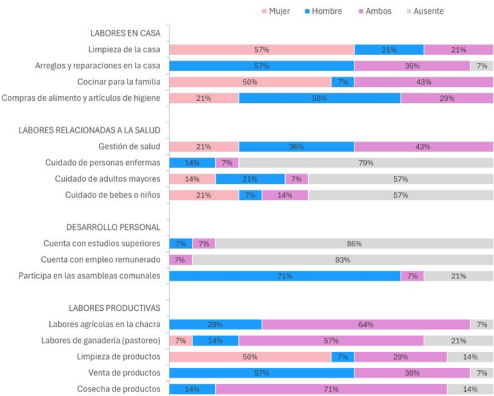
Mujer Hombre Ambos Ausente

LABORES EN CASA
Limpieza de la casa 57% 21% 21%
Arreglos y reparaciones en la casa 57% 36% 7%
Cocinar para la familia 50% 7% 43%
Compras de alimento y artículos de higiene 21% 50% 29%

LABORES RELACIONADAS A LA SALUD
Gestión de salud 21% 36% 43%
Cuidado de personas enfermas 14% 7% 79%
Cuidado de adultos mayores 14% 21% 7% 57%
Cuidado de bebes o niños 21% 7% 14% 57%

DESARROLLO PERSONAL
Cuenta con estudios superiores 7% 7% 86%
Cuenta con empleo remunerado 7% 93%
Participa en las asambleas comunales 71% 7% 21%

LABORES PRODUCTIVAS
Labores agrícolas en la chacra 29% 64% 7%
Labores de ganadería (pastoreo) 7% 14% 57% 21%
Limpieza de productos 50% 7% 29% 14%
Venta de productos 57% 36% 7%
Cosecha de productos 14% 71% 14%